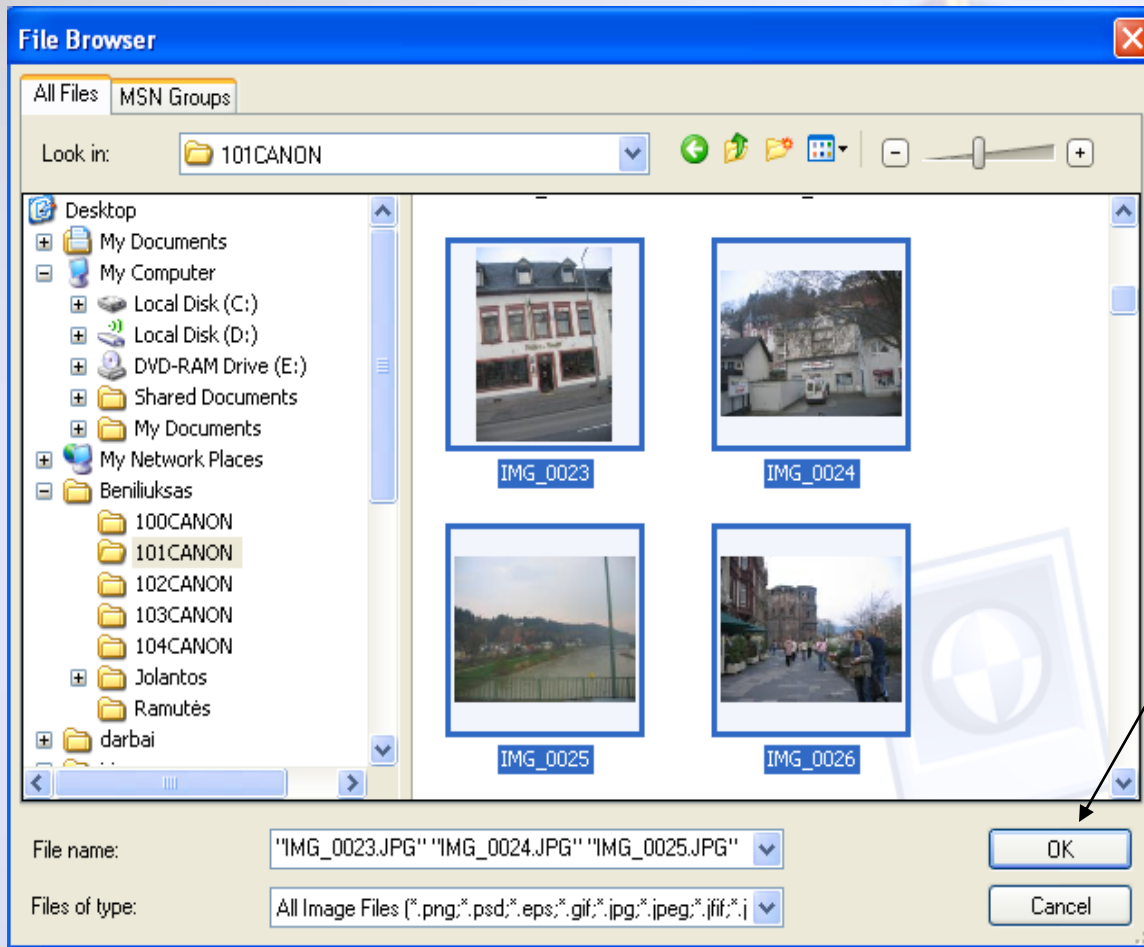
File Browser

All Files
MSN Groups

Look in: 101CANON

Desktop
My Documents
My Computer
Local Disk (C:)
Local Disk (D:)
DVD-RAM Drive (E:)
Shared Documents
My Documents
My Network Places
Beniliuksas
100CANON
101CANON
102CANON
103CANON
104CANON
Jolantos
Ramutės
darbai

IMG_0023
IMG_0024
IMG_0025
IMG_0026

File name: "IMG_0023.JPG" "IMG_0024.JPG" "IMG_0025.JPG"
Files of type: All Image Files (*.png;*.psd;*.eps;*.gif;*.jpg;*.jpeg;*.jfif;*.j

OK
Cancel